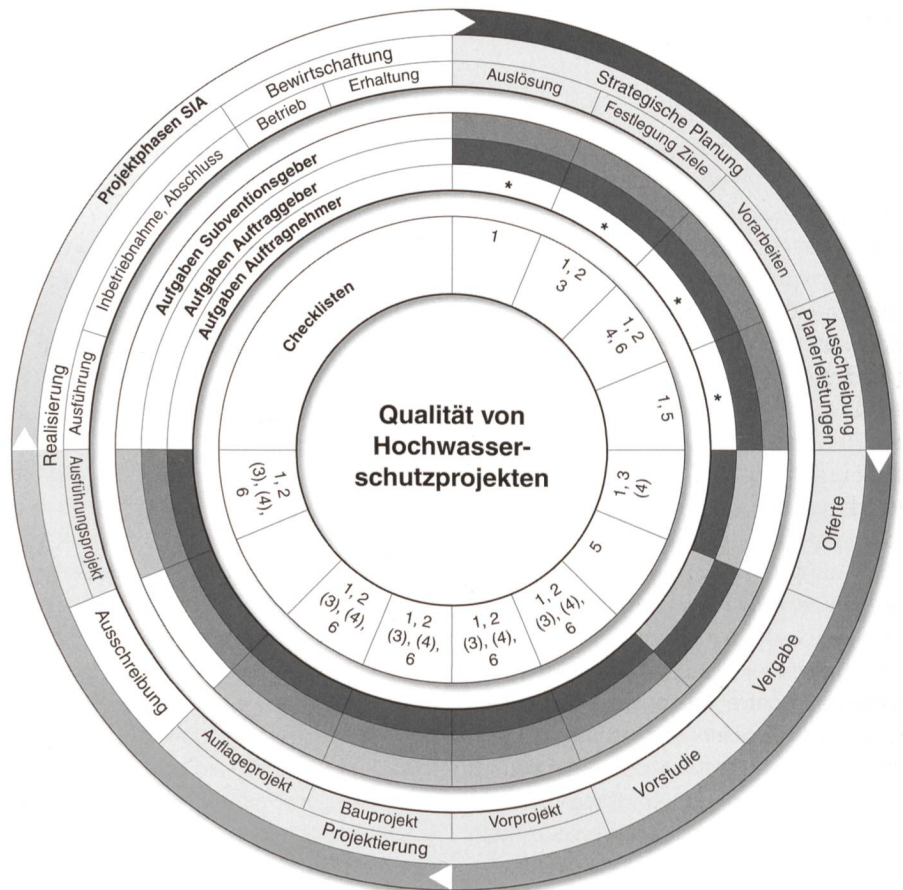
Qualität von Hochwasserschutzprojekten

Projektphasen SIA

Bewirtschaftung

Betrieb

Erhaltung

Strategische Planung

Auslösung

Festlegung Ziele

Vorarbeiten

Ausschreibung Planerleistungen

Offerte

Vergabe

Vorstudie

Projektierung

Vorprojekt

Bauprojekt

Auflageprojekt

Ausschreibung

Ausführungsprojekt

Realisierung

Ausführung

Inbetriebnahme, Abschluss

Aufgaben Subventionsgeber

Aufgaben Auftraggeber

Aufgaben Auftragnehmer

Checklisten

*

*

*

*

1

1, 2
3

1, 2
4, 6

1, 5

1, 3
(4)

5

1, 2
(3), (4),
6

1, 2
(3), (4),
6

1, 2
(3), (4),
6

1, 2
(3), (4),
6

1, 2
(3), (4),
6